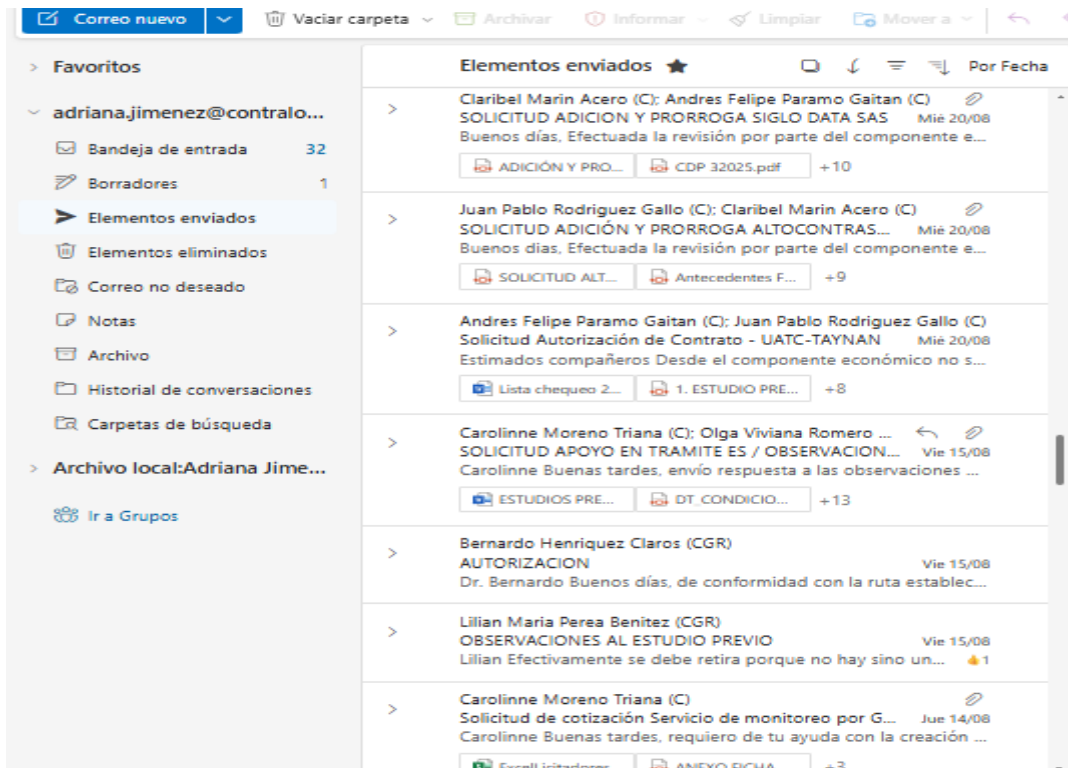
Correo nuevo | Vaciar carpeta | Archivar | Informar | Limpiar | Mover a

Favoritos

adriana.jimenez@contralo...

Bandeja de entrada 32

Borradores 1

Elementos enviados

Elementos eliminados

Correo no deseado

Notas

Archivo

Historial de conversaciones

Carpetas de búsqueda

Archivo local:Adriana Jime...

Ir a Grupos

Elementos enviados | Por Fecha

Claribel Marin Acero (C); Andres Felipe Paramo Gaitan (C)
SOLICITUD ADICION Y PRORROGA SIGLO DATA SAS Mié 20/08
Buenos días, Efectuada la revisión por parte del componente e...
ADICIÓN Y PRO... | CDP 32025.pdf | +10

Juan Pablo Rodriguez Gallo (C); Claribel Marin Acero (C)
SOLICITUD ADICIÓN Y PRORROGA ALTOCONTRAS... Mié 20/08
Buenos dias, Efectuada la revisión por parte del componente e...
SOLICITUD ALT... | Antecedentes F... | +9

Andres Felipe Paramo Gaitan (C); Juan Pablo Rodriguez Gallo (C)
Solicitud Autorización de Contrato - UATC-TAYNAN Mié 20/08
Estimados compañeros Desde el componente económico no s...
Lista chequeo 2... | 1. ESTUDIO PRE... | +8

Carolinne Moreno Triana (C); Olga Viviana Romero ...
SOLICITUD APOYO EN TRAMITE ES / OBSERVACION... Vie 15/08
Carolinne Buenas tardes, envío respuesta a las observaciones ...
ESTUDIOS PRE... | DT_CONDICIO... | +13

Bernardo Henriquez Claros (CGR)
AUTORIZACION Vie 15/08
Dr. Bernardo Buenos días, de conformidad con la ruta establec...

Lilian Maria Perea Benitez (CGR)
OBSERVACIONES AL ESTUDIO PREVIO Vie 15/08
Lilian Efectivamente se debe retira porque no hay sino un... 1

Carolinne Moreno Triana (C)
Solicitud de cotización Servicio de monitoreo por G... Jue 14/08
Carolinne Buenas tardes, requiero de tu ayuda con la creación ...
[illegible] | ANEXO FICHA... | +3